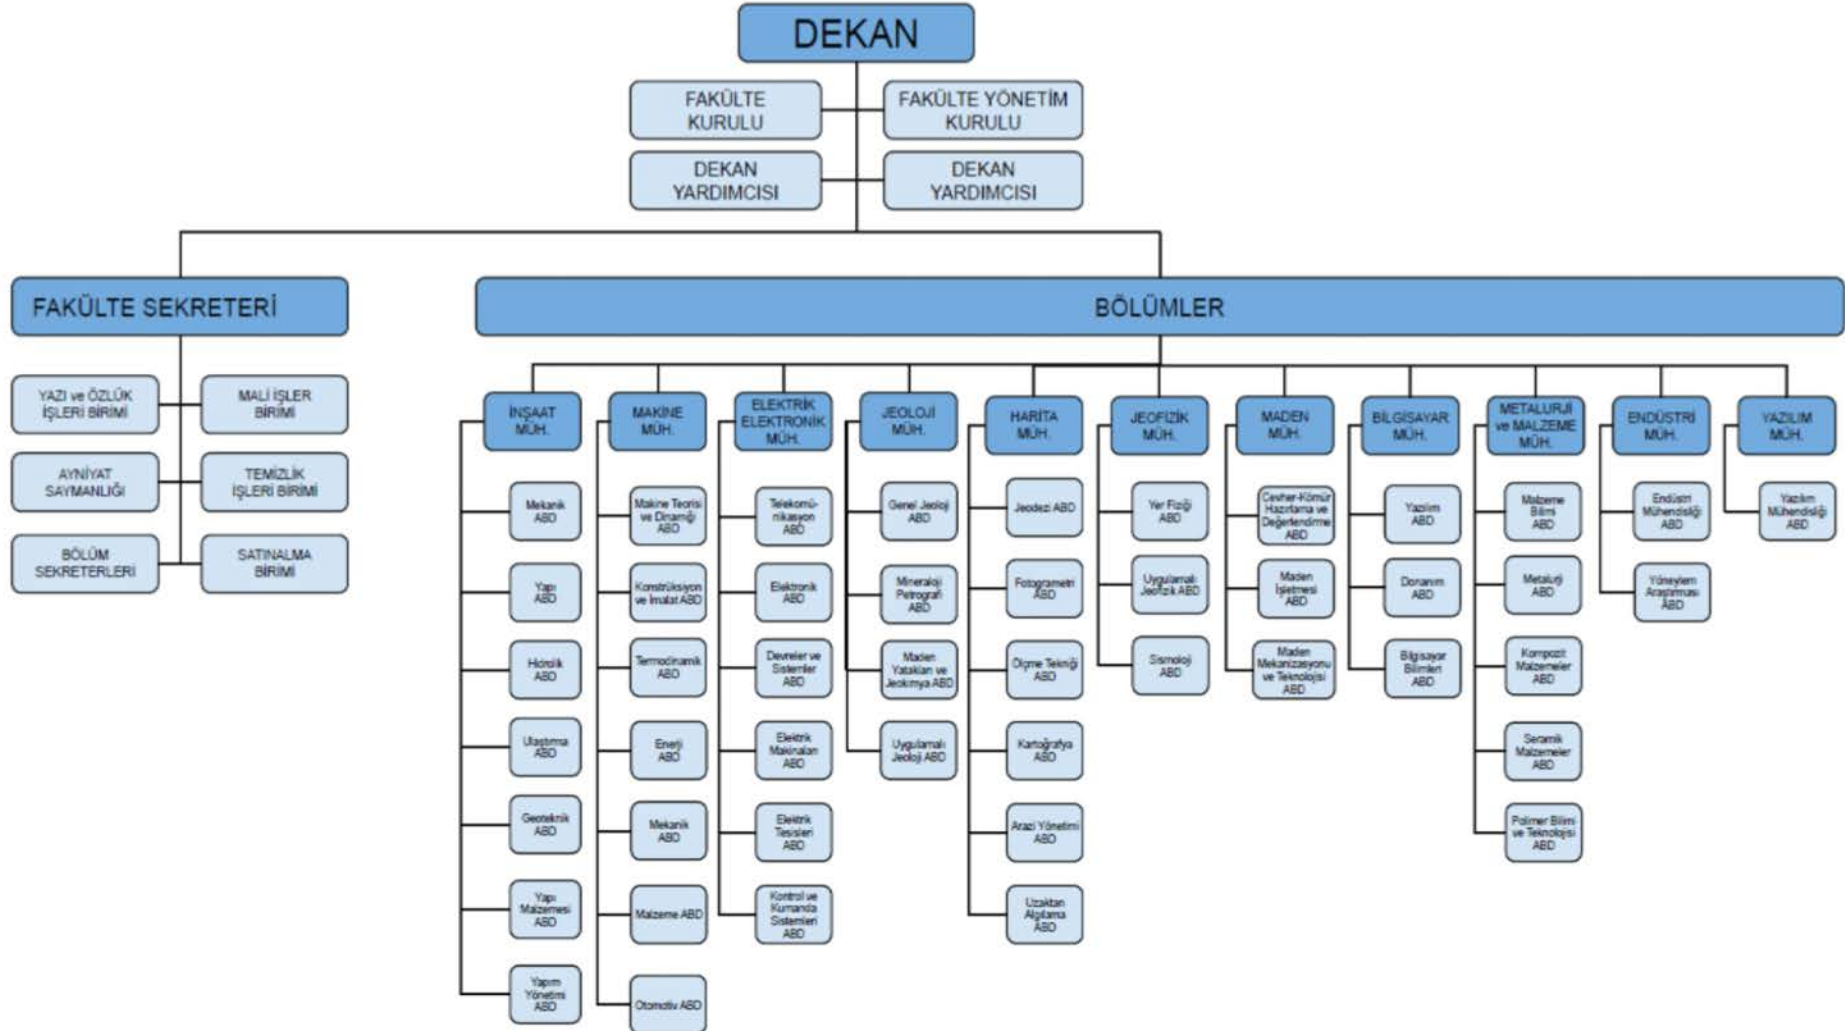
DEKAN

FAKÜLTE KURULU

FAKÜLTE YÖNETİM KURULU

DEKAN YARDIMCISI

DEKAN YARDIMCISI

FAKÜLTE SEKRETERİ

YAZI ve ÖZLÜK İŞLERİ BİRİMİ

MALİ İŞLER BİRİMİ

AYNİYAT SAYMANLIĞI

TEMİZLİK İŞLERİ BİRİMİ

BÖLÜM SEKRETERLERİ

SATINALMA BİRİMİ

BÖLÜMLER

İNŞAAT MÜH.

Mekanik ABD

Yapı ABD

Hidrolik ABD

Ulaştırma ABD

Geoteknik ABD

Yapı Malzemesi ABD

Yapım Yönetimi ABD

MAKİNE MÜH.

Makine Teorisi ve Dinamiği ABD

Konstrüksiyon ve İmalat ABD

Termodinamik ABD

Enerji ABD

Mekanik ABD

Malzeme ABD

Otomotiv ABD

ELEKTRİK ELEKTRONİK MÜH.

Telekomünikasyon ABD

Elektronik ABD

Devreler ve Sistemler ABD

Elektrik Makinaları ABD

Elektrik Tesisleri ABD

Kontrol ve Kumanda Sistemleri ABD

JEOLOJİ MÜH.

Genel Jeoloji ABD

Mineraloji Petrografi ABD

Maden Yatakları ve Jeokimya ABD

Uygulamalı Jeoloji ABD

HARİTA MÜH.

Jeodezi ABD

Fotogrametri ABD

Ölçme Tekniği ABD

Kartoğrafya ABD

Arazi Yönetimi ABD

Uzaktan Algılama ABD

JEOFİZİK MÜH.

Yer Fiziği ABD

Uygulamalı Jeofizik ABD

Sismoloji ABD

MADEN MÜH.

Cevher-Kömür Hazırlama ve Değerlendirme ABD

Maden İşletmesi ABD

Maden Mekanizasyonu ve Teknolojisi ABD

BİLGİSAYAR MÜH.

Yazılım ABD

Donanım ABD

Bilgisayar Bilimleri ABD

METALURJİ ve MALZEME MÜH.

Malzeme Bilimi ABD

Metalurji ABD

Kompozit Malzemeler ABD

Seramik Malzemeler ABD

Polimer Bilimi ve Teknolojisi ABD

ENDÜSTRİ MÜH.

Endüstri Mühendisliği ABD

Yöneylem Araştırması ABD

YAZILIM MÜH.

Yazılım Mühendisliği ABD